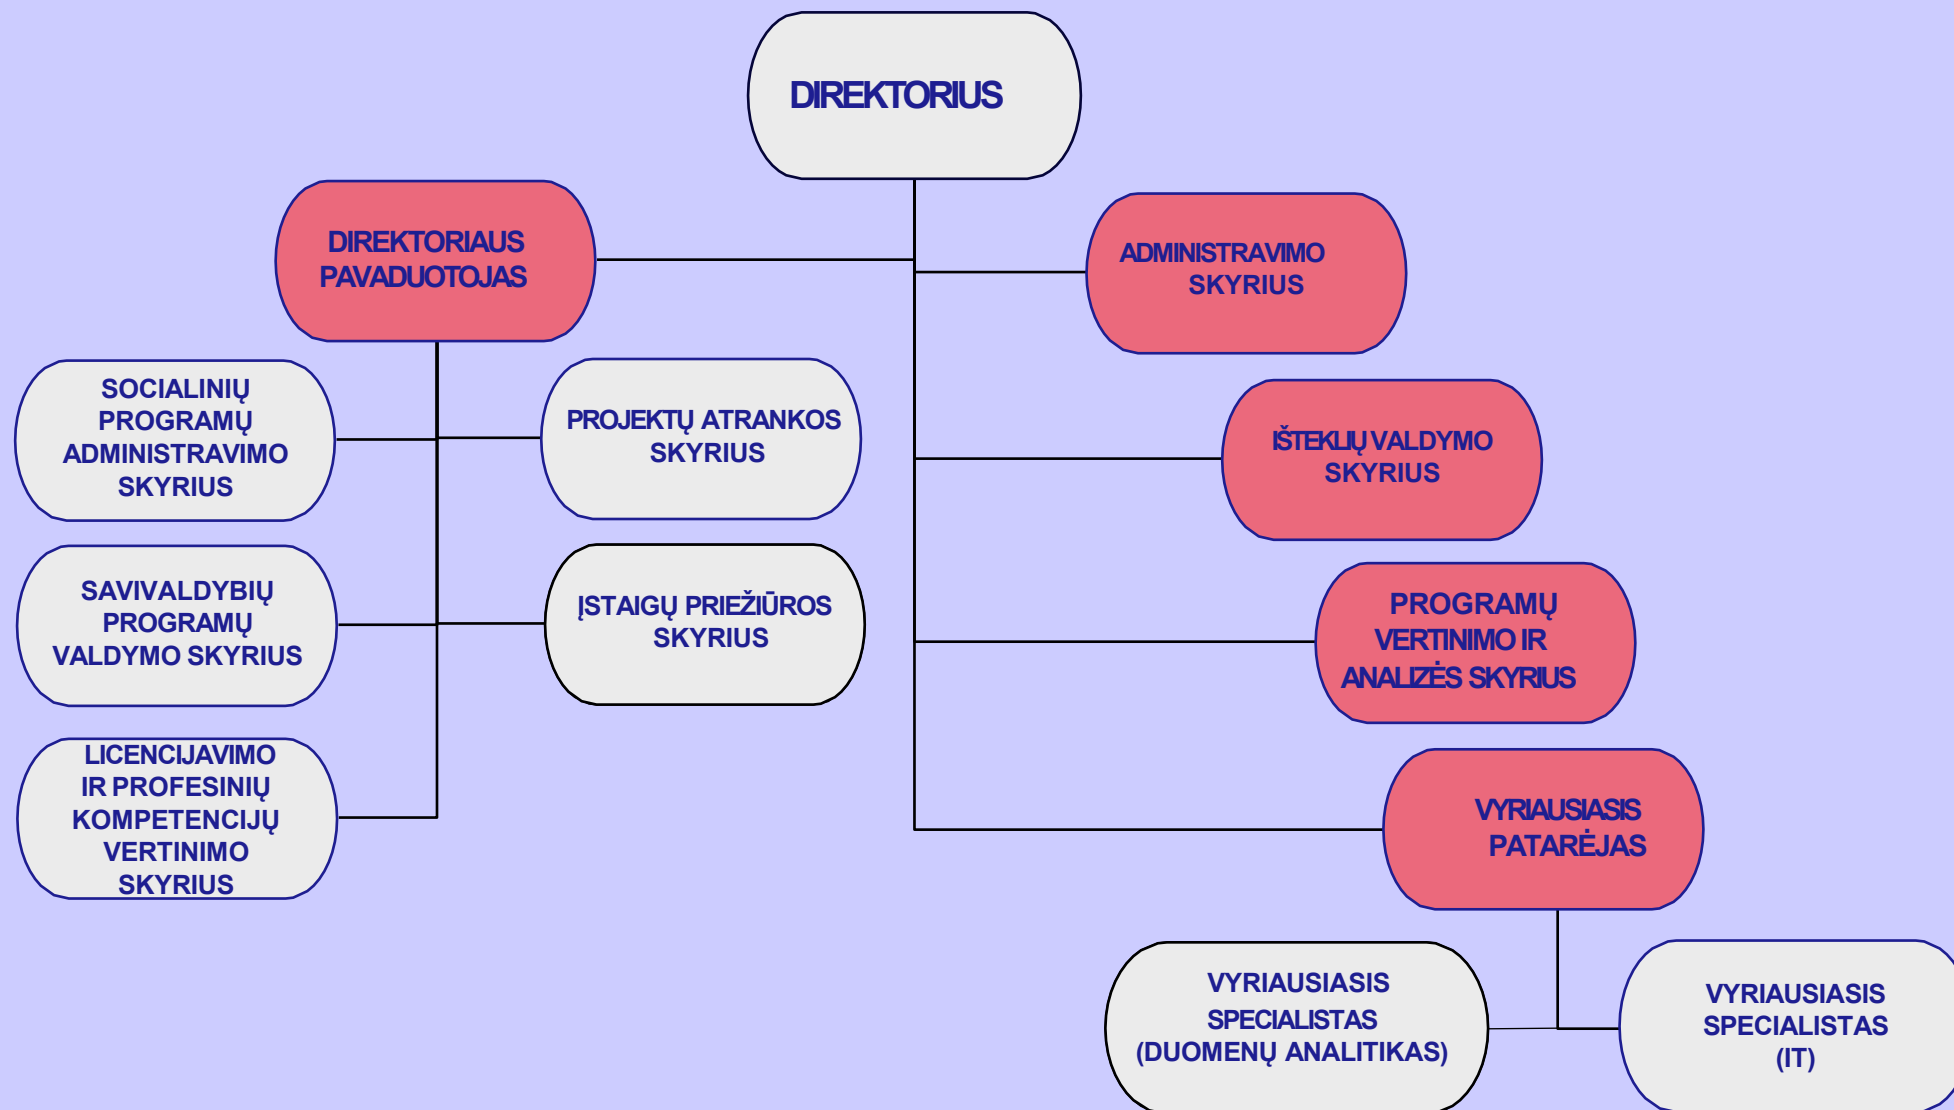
DIREKTORIUS

DIREKTORIAUS PAVADUOTOJAS

ADMINISTRAVIMO SKYRIUS

SOCIALINIŲ PROGRAMŲ ADMINISTRAVIMO SKYRIUS

PROJEKTŲ ATRANKOS SKYRIUS

IŠTEKLIŲ VALDYMO SKYRIUS

SAVIVALDYBIŲ PROGRAMŲ VALDYMO SKYRIUS

ĮSTAIGŲ PRIEŽIŪROS SKYRIUS

PROGRAMŲ VERTINIMO IR ANALIZĖS SKYRIUS

LICENCIJAVIMO IR PROFESINIŲ KOMPETENCIJŲ VERTINIMO SKYRIUS

VYRIAUSIASIS PATARĖJAS

VYRIAUSIASIS SPECIALISTAS (DUOMENŲ ANALITIKAS)

VYRIAUSIASIS SPECIALISTAS (IT)